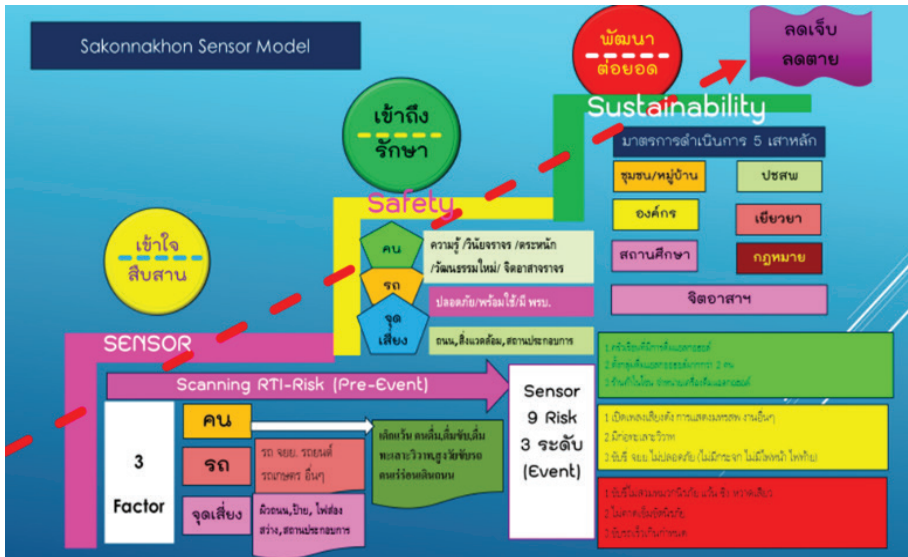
Sakonnakhon Sensor Model

พัฒนา
ต่อยอด

ลดเจ็บ
ลดตาย

เข้าถึง
รักษา

Sustainability

มาตรการดำเนินการ 5 เสาหลัก

| ชุมชน/หมู่บ้าน | ปชสพ |
|---|---|
| องค์กร | เยียวยา |
| สถานศึกษา | กฎหมาย |
| จิตอาสาฯ | |

เข้าใจ
สืบสาน

Safety

คน
ความรู้ /วินัยจราจร /ตระหนัก /วัฒนธรรมใหม่/ จิตอาสาจราจร

รถ
ปลอดภัย/พร้อมใช้/มี พรบ.

จุดเสี่ยง
ถนน,สิ่งแวดล้อม,สถานประกอบการ

SENSOR

Scanning RTI-Risk (Pre-Event)

Sensor
9 Risk
3 ระดับ
(Event)

3
Factor

คน

รถ
รถ จยย. รถยนต์ รถเกษตร อื่นๆ

จุดเสี่ยง
ผิวถนน,ป้าย, ไฟส่องสว่าง,สถานประกอบการ

เด็กแว้น คนดื่ม,ดื่มขับ,ดื่มทะเลาะวิวาท,สูงวัยขับรถ ตรร่อนเดินถนน

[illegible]

1 เปิดเพลงเสียงดัง การแสดงมหรสพ งานอื่นๆ
2 มีก่อทะเลาะวิวาท
3 ขับขี่ จยย. ไม่ปลอดภัย (ไม่มีกระจก ไม่มีไฟหน้า ไฟท้าย)

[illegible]